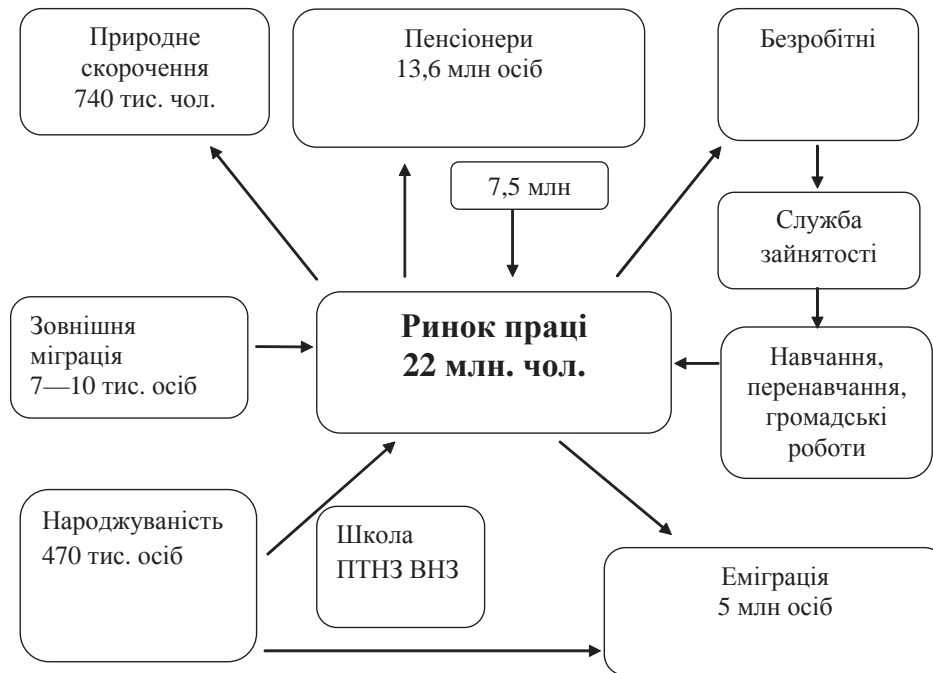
Природне скорочення 740 тис. чол.

Пенсіонери 13,6 млн осіб

Безробітні

7,5 млн

Служба зайнятості

Зовнішня міграція 7—10 тис. осіб

**Ринок праці 22 млн. чол.**

Навчання, перенавчання, громадські роботи

Народжуваність 470 тис. осіб

Школа ПТНЗ ВНЗ

Еміграція 5 млн осіб